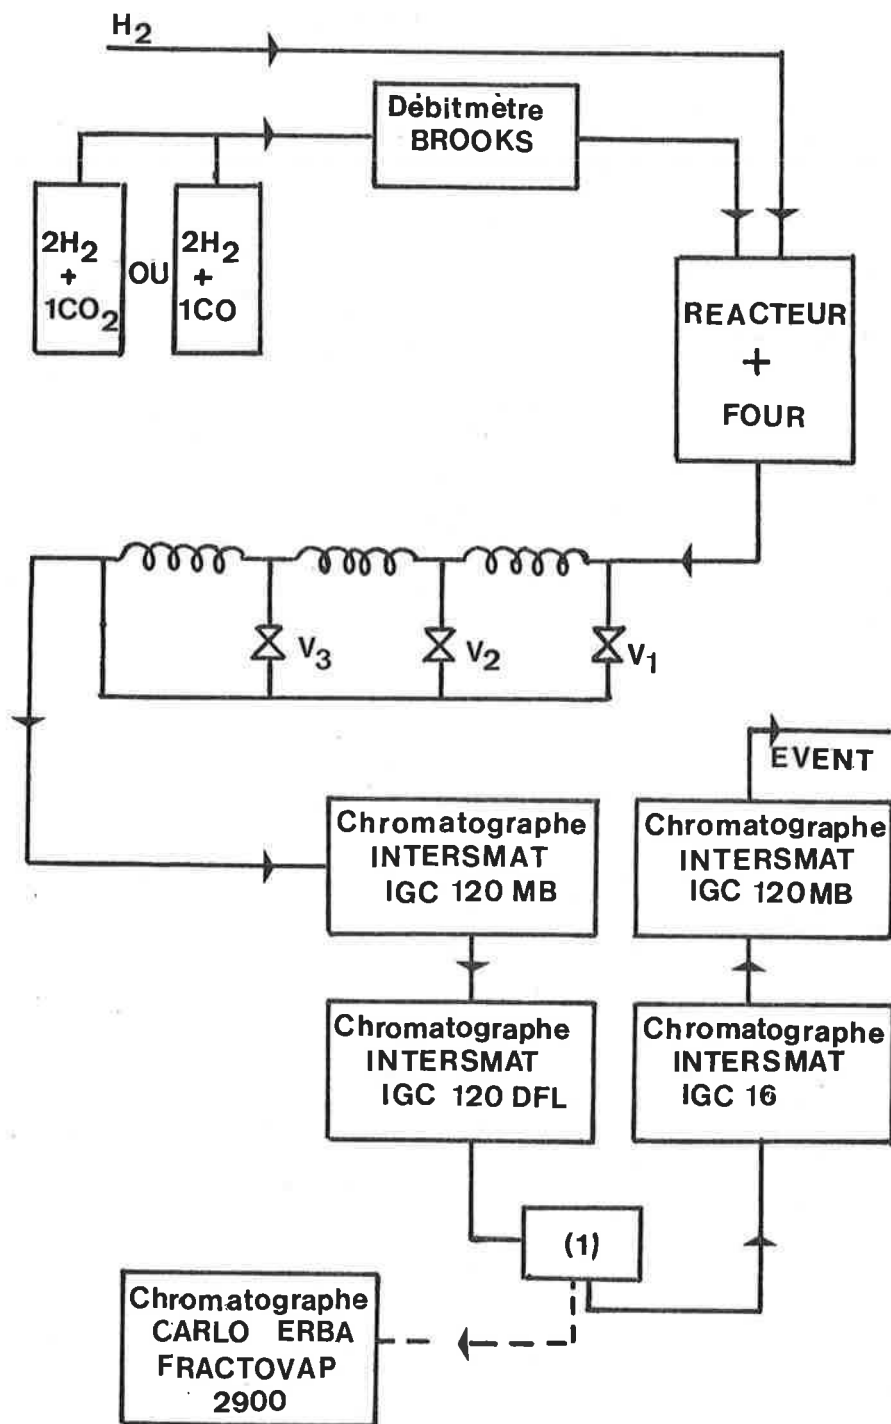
$H_2$

Débitmètre BROOKS

$2H_2$ + $1CO_2$

OU

$2H_2$ + 1CO

REACTEUR + FOUR

$V_3$

$V_2$

$V_1$

EVENT

Chromatographe INTERSMAT IGC 120 MB

Chromatographe INTERSMAT IGC 120MB

Chromatographe INTERSMAT IGC 120 DFL

Chromatographe INTERSMAT IGC 16

(1)

Chromatographe CARLO ERBA FRACTOVAP 2900